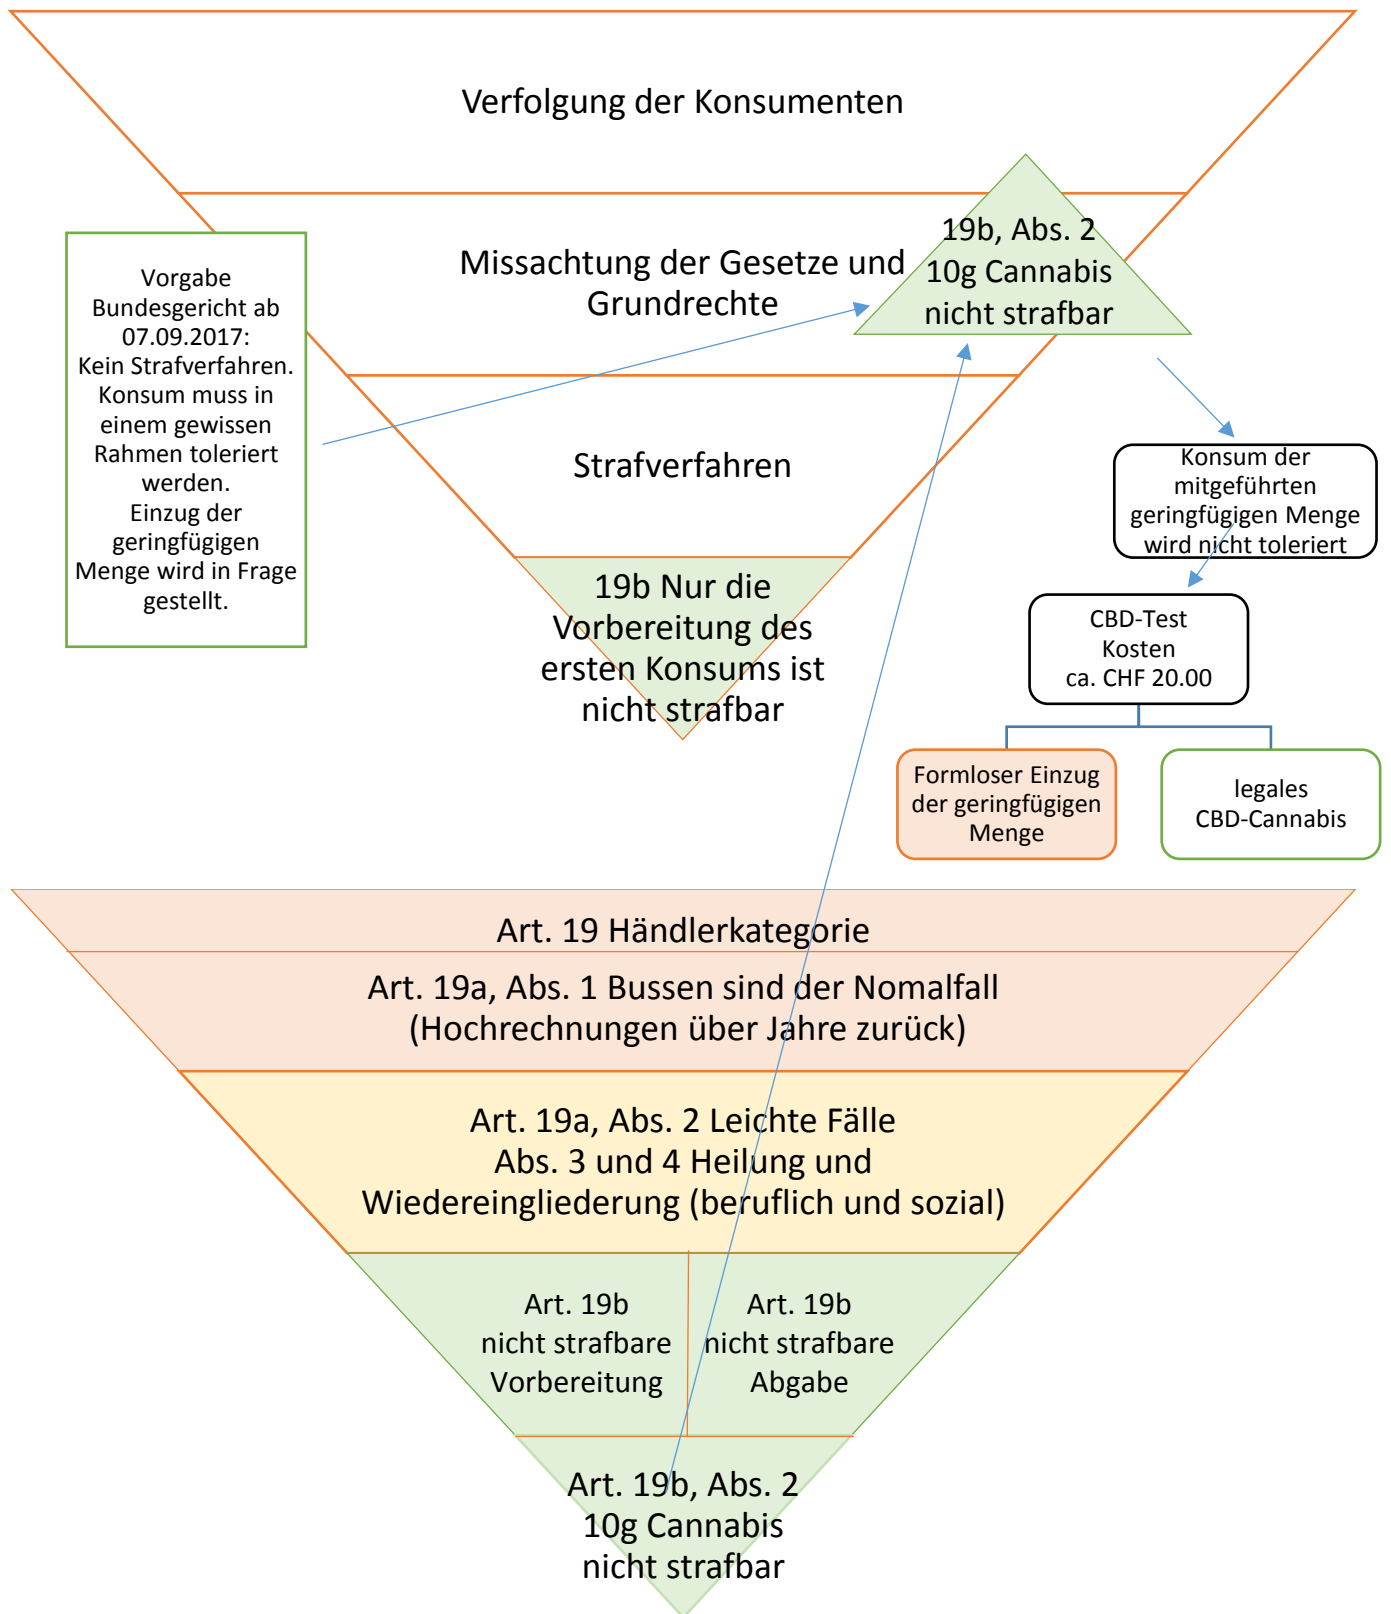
Verfolgung der Konsumenten

Missachtung der Gesetze und Grundrechte

19b, Abs. 2
10g Cannabis
nicht strafbar

Vorgabe Bundesgericht ab 07.09.2017:
Kein Strafverfahren.
Konsum muss in einem gewissen Rahmen toleriert werden.
Einzug der geringfügigen Menge wird in Frage gestellt.

Strafverfahren

Konsum der mitgeführten geringfügigen Menge wird nicht toleriert

19b Nur die Vorbereitung des ersten Konsums ist nicht strafbar

CBD-Test
Kosten
ca. CHF 20.00

Formloser Einzug der geringfügigen Menge

legales CBD-Cannabis

Art. 19 Händlerkategorie

Art. 19a, Abs. 1 Bussen sind der Nomalfall
(Hochrechnungen über Jahre zurück)

Art. 19a, Abs. 2 Leichte Fälle
Abs. 3 und 4 Heilung und
Wiedereingliederung (beruflich und sozial)

Art. 19b
nicht strafbare
Vorbereitung

Art. 19b
nicht strafbare
Abgabe

Art. 19b, Abs. 2
10g Cannabis
nicht strafbar